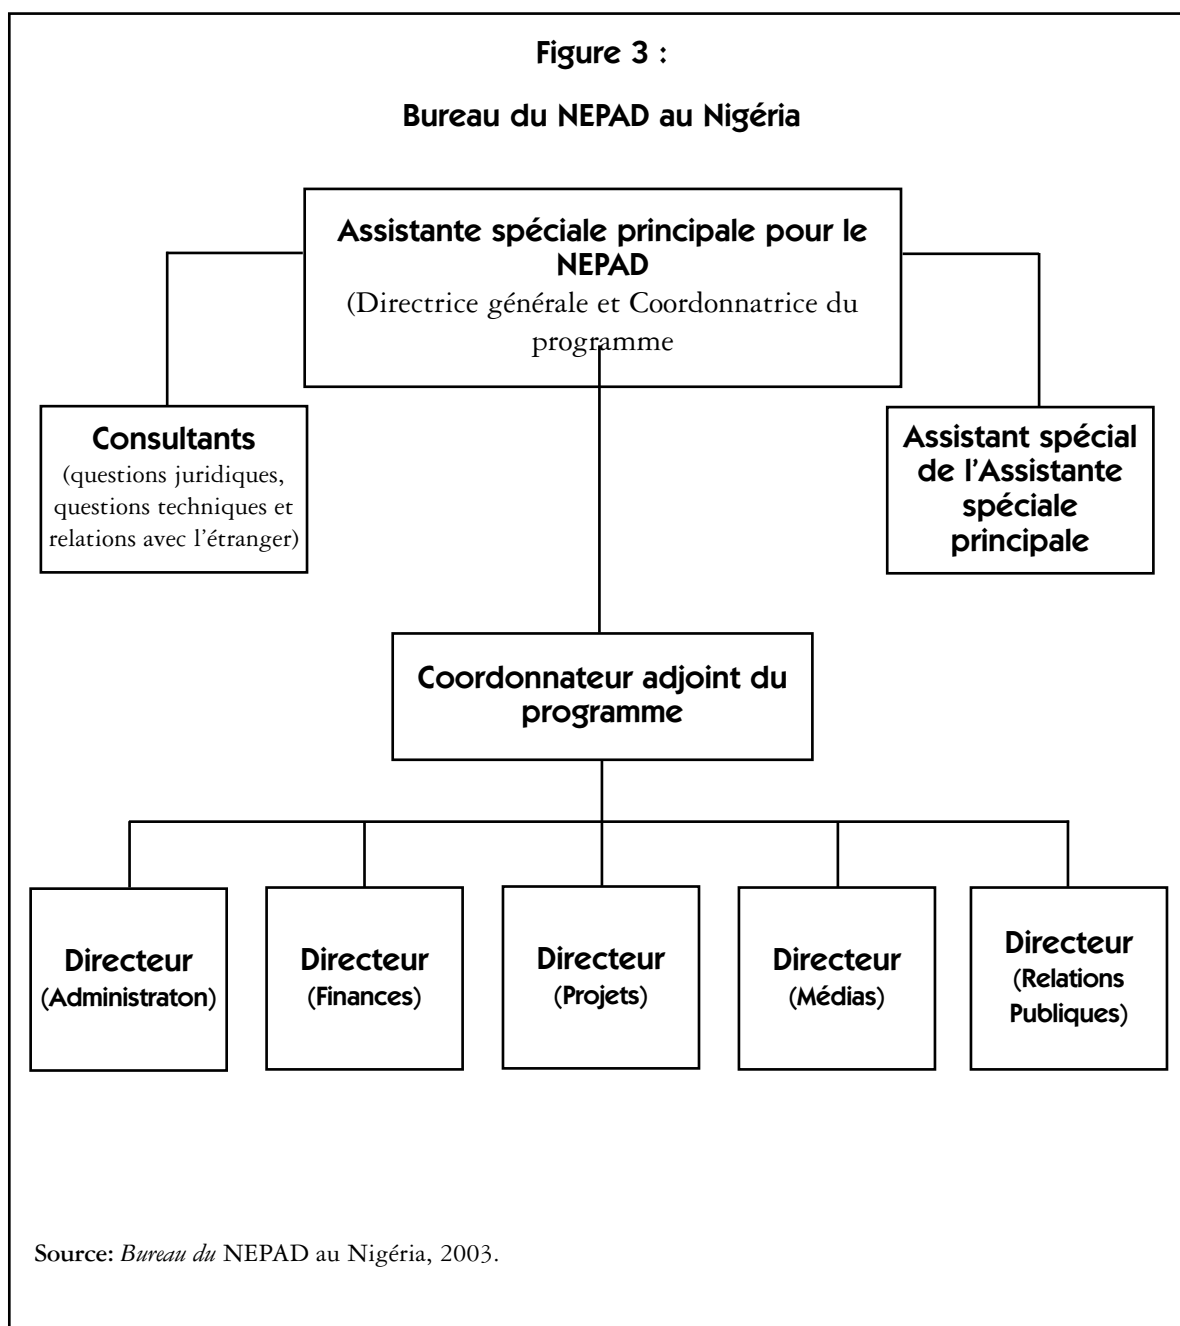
Figure 3 :

Bureau du NEPAD au Nigéria

Assistante spéciale principale pour le NEPAD
(Directrice générale et Coordonnatrice du programme

Consultants
(questions juridiques, questions techniques et relations avec l'étranger)

Assistant spécial de l'Assistante spéciale principale

Coordonnateur adjoint du programme

Directeur
(Administraton)

Directeur
(Finances)

Directeur
(Projets)

Directeur
(Médias)

Directeur
(Relations Publiques)

Source: *Bureau du* NEPAD au Nigéria, 2003.